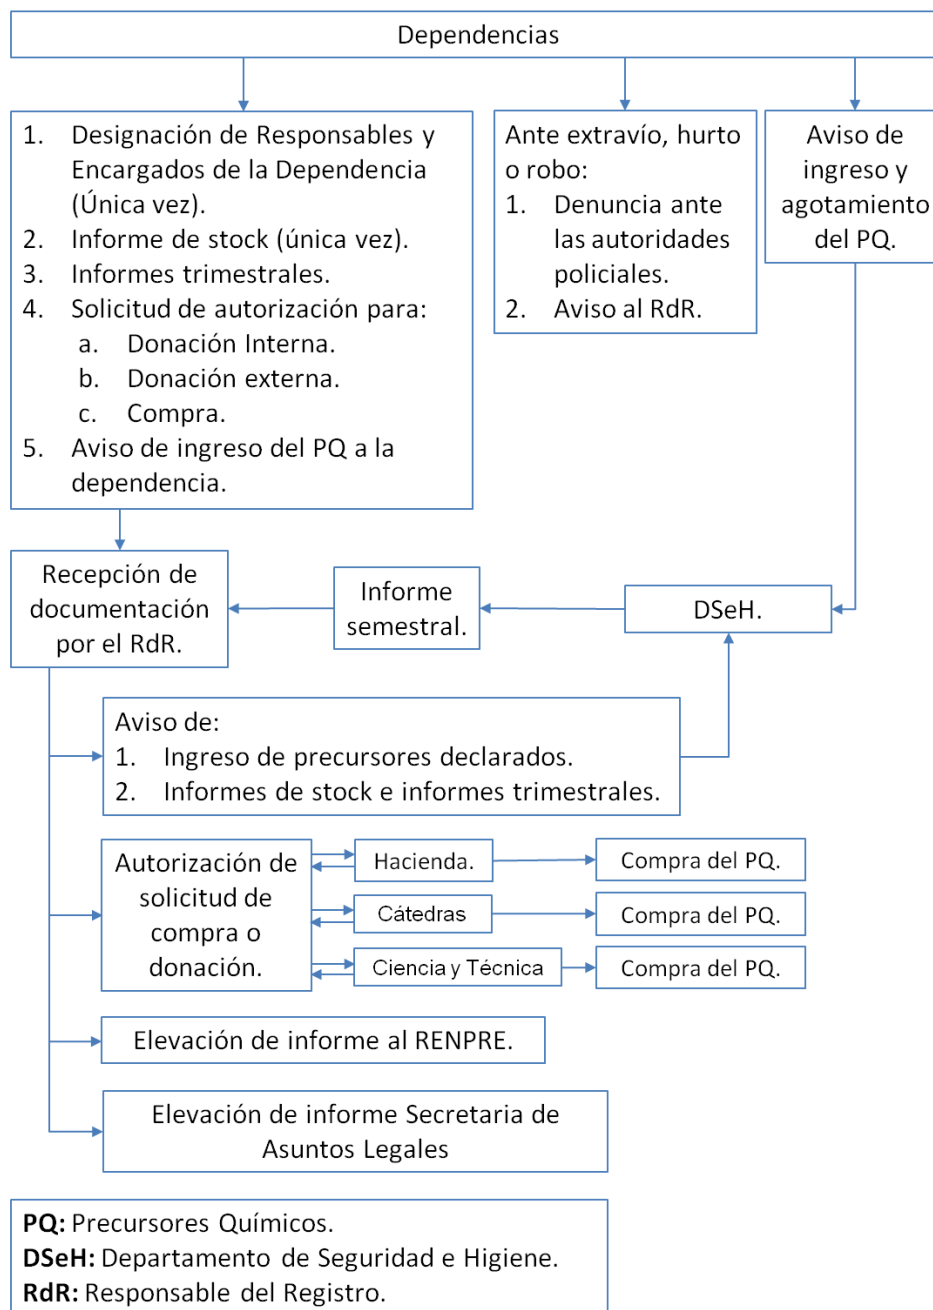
Dependencias

1. Designación de Responsables y Encargados de la Dependencia (Única vez).
2. Informe de stock (única vez).
3. Informes trimestrales.
4. Solicitud de autorización para:
a. Donación Interna.
b. Donación externa.
c. Compra.
5. Aviso de ingreso del PQ a la dependencia.

Ante extravío, hurto o robo:
1. Denuncia ante las autoridades policiales.
2. Aviso al RdR.

Aviso de ingreso y agotamiento del PQ.

Recepción de documentación por el RdR.

Informe semestral.

DSeH.

Aviso de:
1. Ingreso de precursores declarados.
2. Informes de stock e informes trimestrales.

Autorización de solicitud de compra o donación.

Hacienda.

Compra del PQ.

Cátedras

Compra del PQ.

Ciencia y Técnica

Compra del PQ.

Elevación de informe al RENPRE.

Elevación de informe Secretaria de Asuntos Legales

**PQ:** Precursores Químicos.
**DSeH:** Departamento de Seguridad e Higiene.
**RdR:** Responsable del Registro.